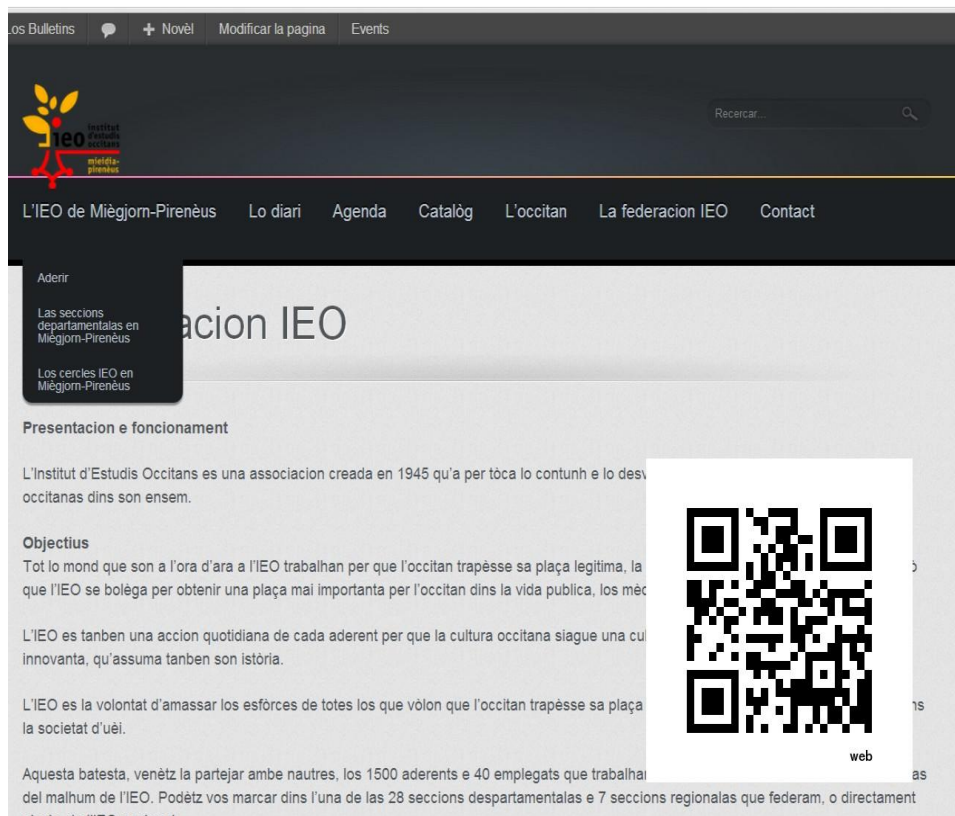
os Bulletins + Novèl Modificar la pagina Events

Recercar...

ieo Institut d'estudis occitans miègjorn-pirenèus

L'IEO de Mièg­jorn-Pirenèus Lo diari Agenda Catalòg L'occitan La federacion IEO Contact

Aderir

Las seccions departamentalas en Mièg­jorn-Pirenèus

Los cercles IEO en Mièg­jorn-Pirenèus

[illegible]acion IEO

Presentacion e foncionament

L'Institut d'Estudis Occitans es una associacion creada en 1945 qu'a per tòca lo contunh e lo desv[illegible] occitanas dins son ensem.

Objectius
Tot lo mond que son a l'ora d'ara a l'IEO trabalhan per que l'occitan trapèsse sa plaça legitima, la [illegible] que l'IEO se bolèga per obtenir una plaça mai importanta per l'occitan dins la vida publica, los mè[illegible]

L'IEO es tanben una accion quotidiana de cada aderent per que la cultura occitana siague una cul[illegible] innovanta, qu'assuma tanben son istòria.

L'IEO es la volontat d'amassar los esfòrces de totes los que vòlon que l'occitan trapèsse sa plaça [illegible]ns la societat d'uèi.

Aquesta batesta, venètz la partejar ambe nautres, los 1500 aderents e 40 emplegats que trabalhar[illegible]as del malhum de l'IEO. Podètz vos marcar dins l'una de las 28 seccions despartamentalas e 7 seccions regionalas que federam, o directament

web